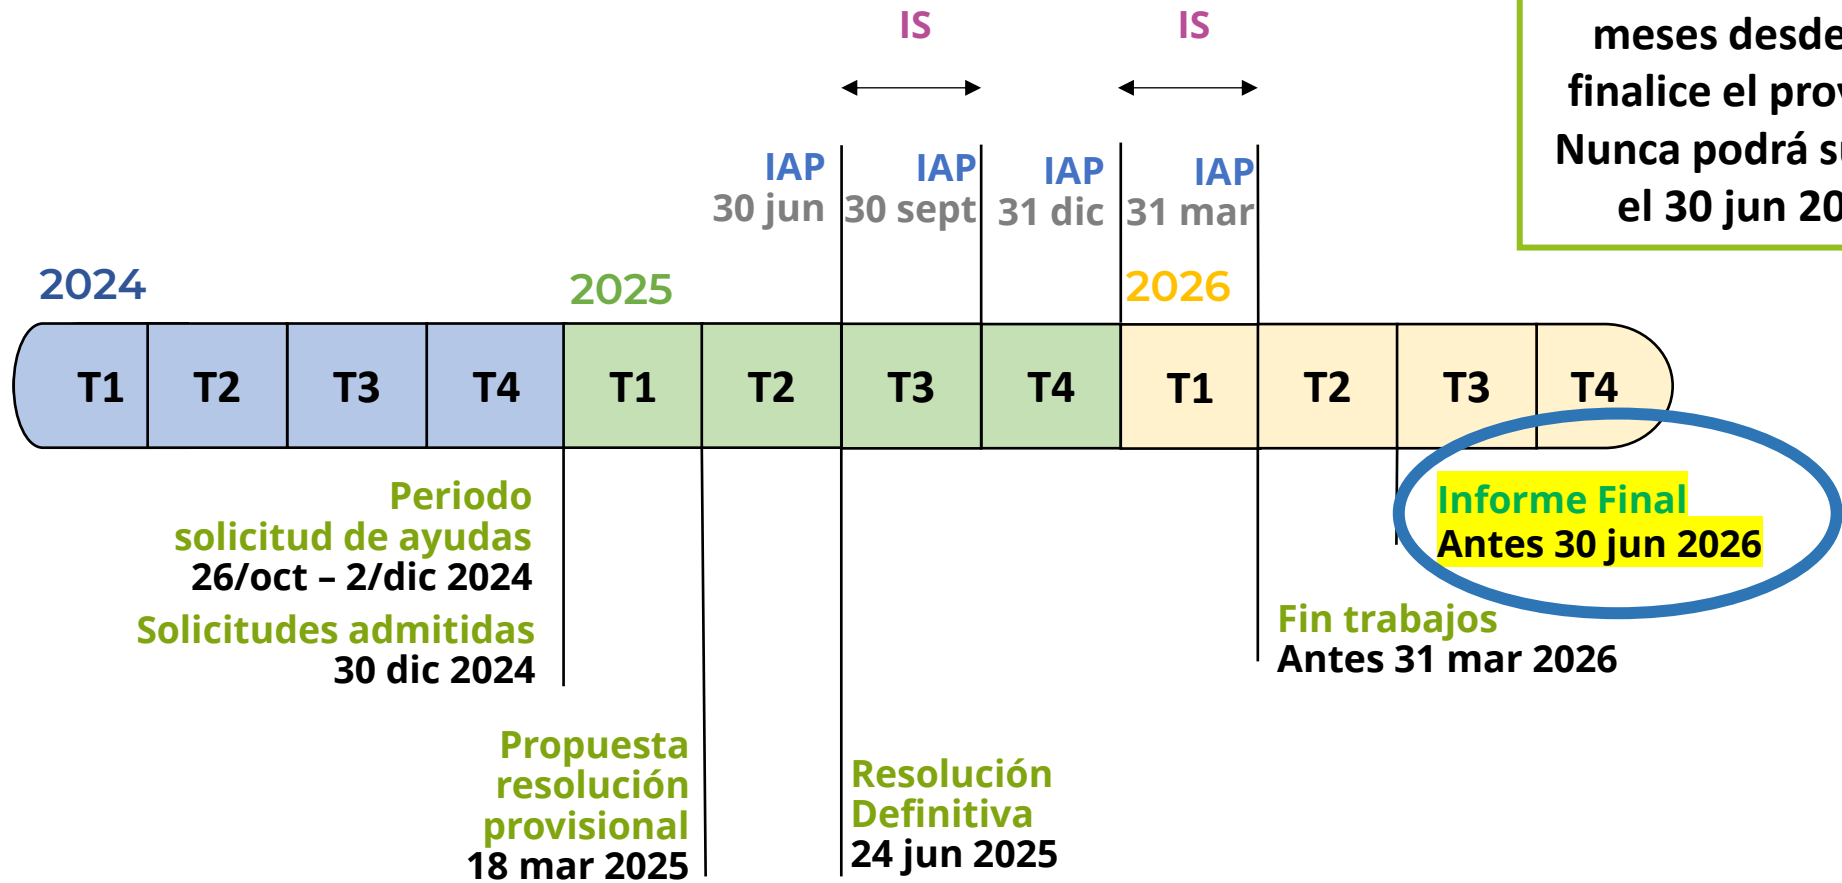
meses desde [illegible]
finalice el pro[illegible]
Nunca podrá s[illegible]
el 30 jun 20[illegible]

IS
IS

IAP
30 jun
IAP
30 sept
IAP
31 dic
IAP
31 mar

2024
2025
2026

| T1 | T2 | T3 | T4 | T1 | T2 | T3 | T4 | T1 | T2 | T3 | T4 |
|---|---|---|---|---|---|---|---|---|---|---|---|

Periodo solicitud de ayudas
26/oct – 2/dic 2024

Solicitudes admitidas
30 dic 2024

Propuesta resolución provisional
18 mar 2025

Resolución Definitiva
24 jun 2025

Fin trabajos
Antes 31 mar 2026

Informe Final
Antes 30 jun 2026